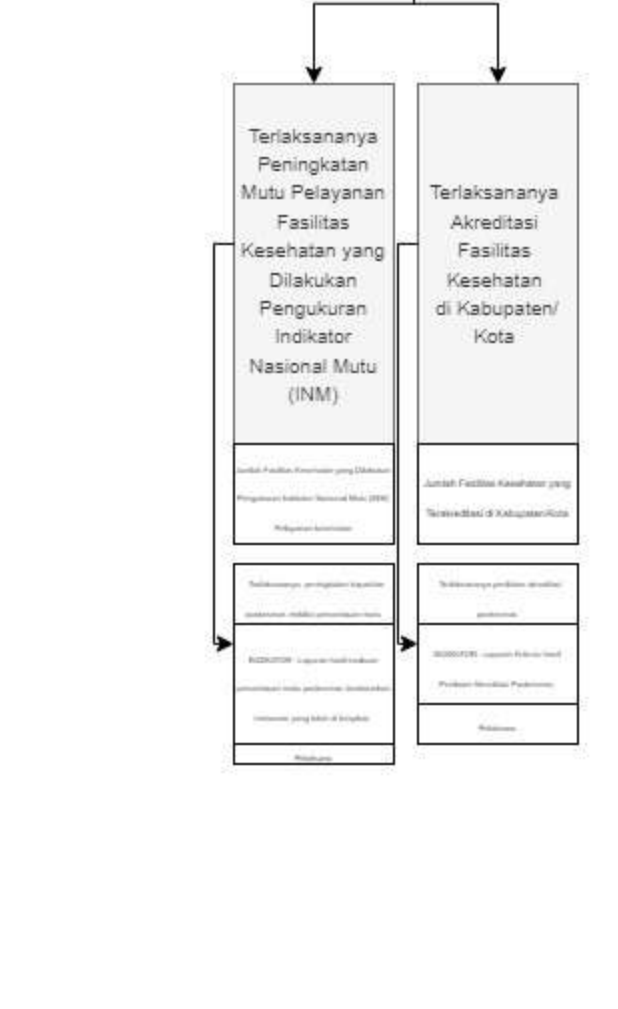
Terlaksananya Peningkatan Mutu Pelayanan Fasilitas Kesehatan yang Dilakukan Pengukuran Indikator Nasional Mutu (INM)

Jumlah Fasilitas Kesehatan yang Dilakukan Pengukuran Indikator Nasional Mutu (INM) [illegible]

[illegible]

INDIKATOR : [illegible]

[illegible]

Terlaksananya Akreditasi Fasilitas Kesehatan di Kabupaten/ Kota

Jumlah Fasilitas Kesehatan yang Terakreditasi di Kabupaten/Kota

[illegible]

INDIKATOR : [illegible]

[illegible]